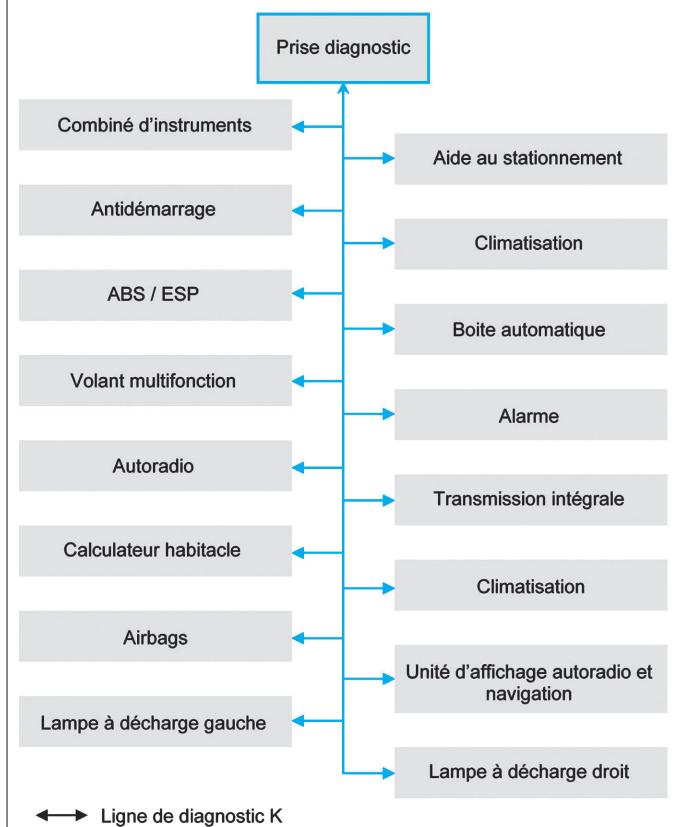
Prise diagnostic

Combiné d'instruments

Aide au stationnement

Antidémarrage

Climatisation

ABS / ESP

Boite automatique

Volant multifonction

Alarme

Autoradio

Transmission intégrale

Calculateur habitacle

Climatisation

Airbags

Unité d'affichage autoradio et navigation

Lampe à décharge gauche

Lampe à décharge droit

Ligne de diagnostic K